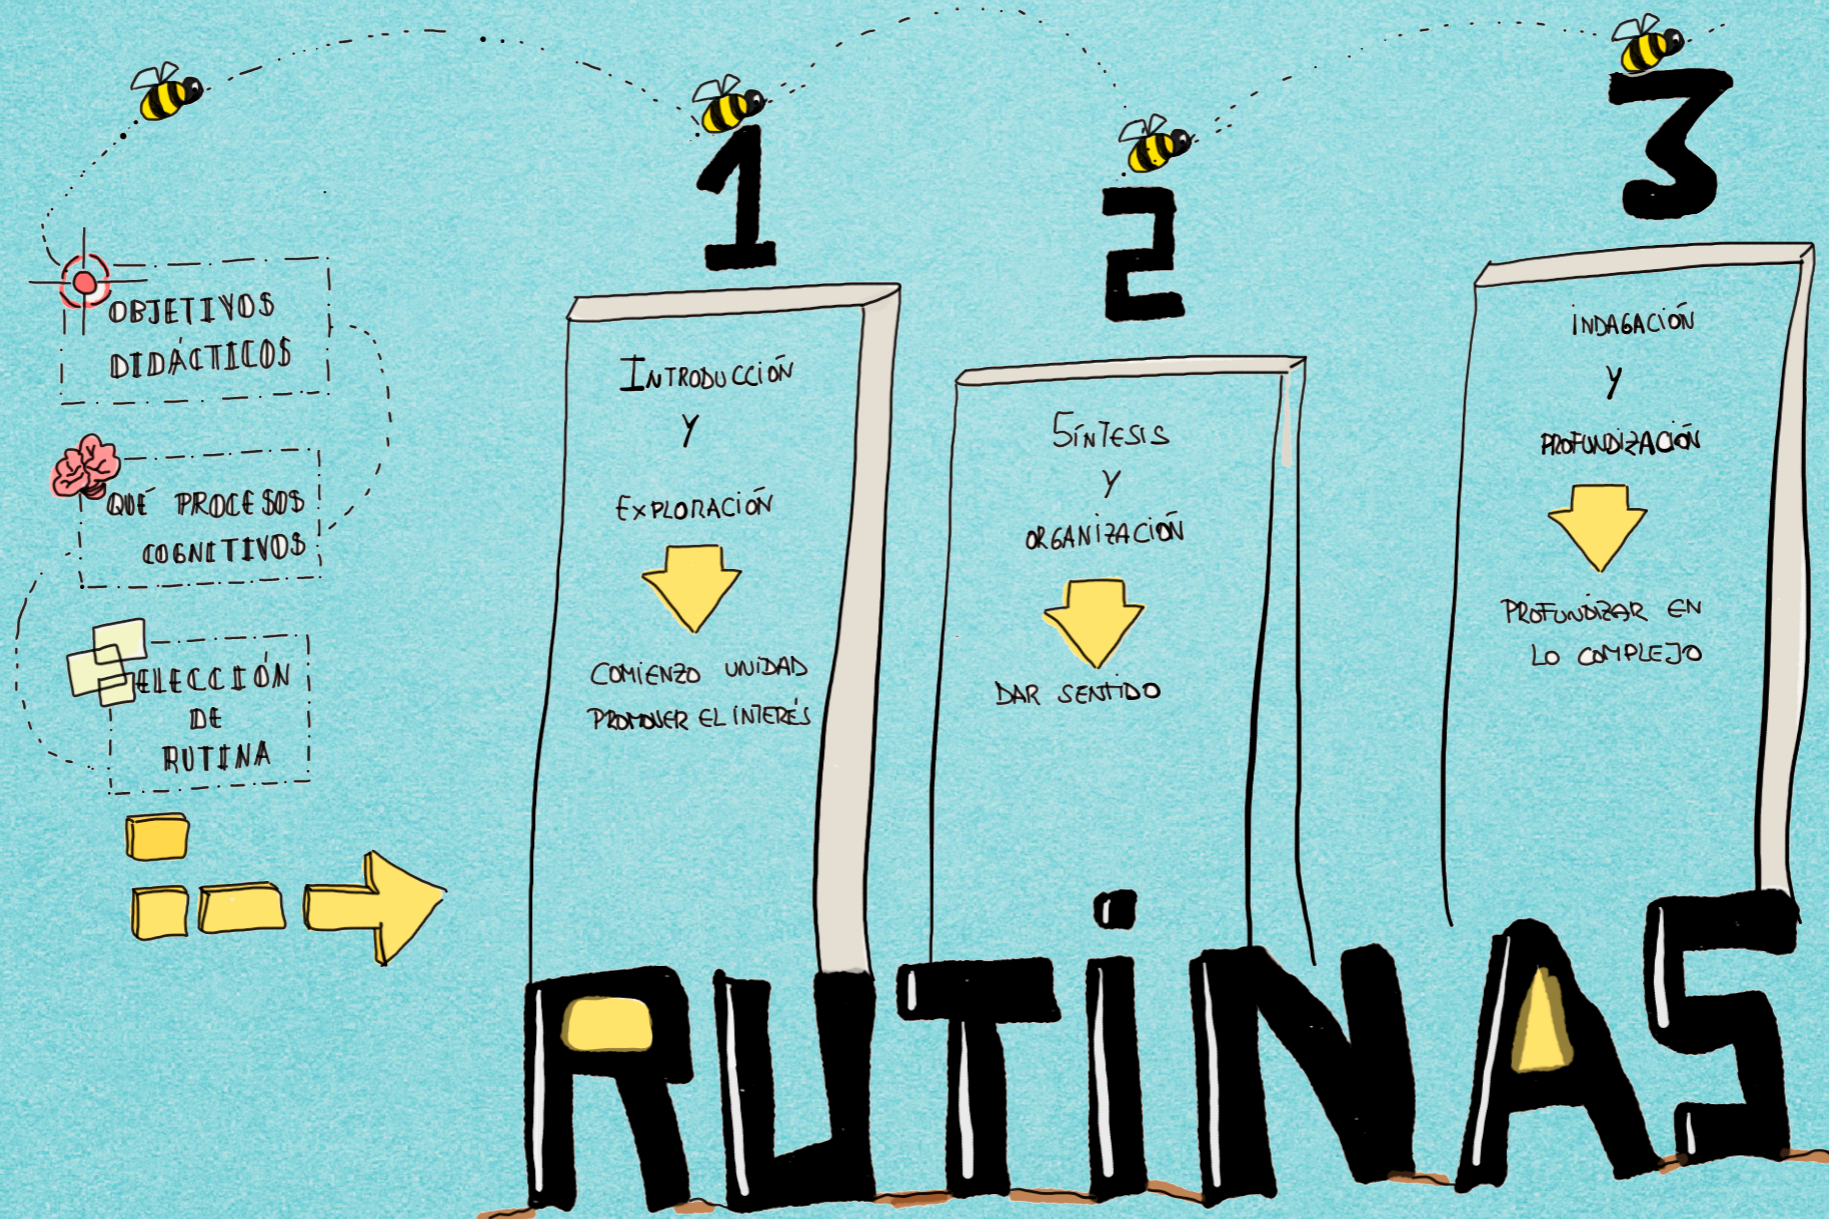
OBJETIVOS DIDÁCTICOS

QUÉ PROCESOS COGNITIVOS

ELECCIÓN DE RUTINA

1

INTRODUCCIÓN
Y
EXPLORACIÓN

COMIENZO UNIDAD
PROMOVER EL INTERÉS

2

SÍNTESIS
Y
ORGANIZACIÓN

DAR SENTIDO

3

INDAGACIÓN
Y
PROFUNDIZACIÓN

PROFUNDIZAR EN LO COMPLEJO

RUTINAS